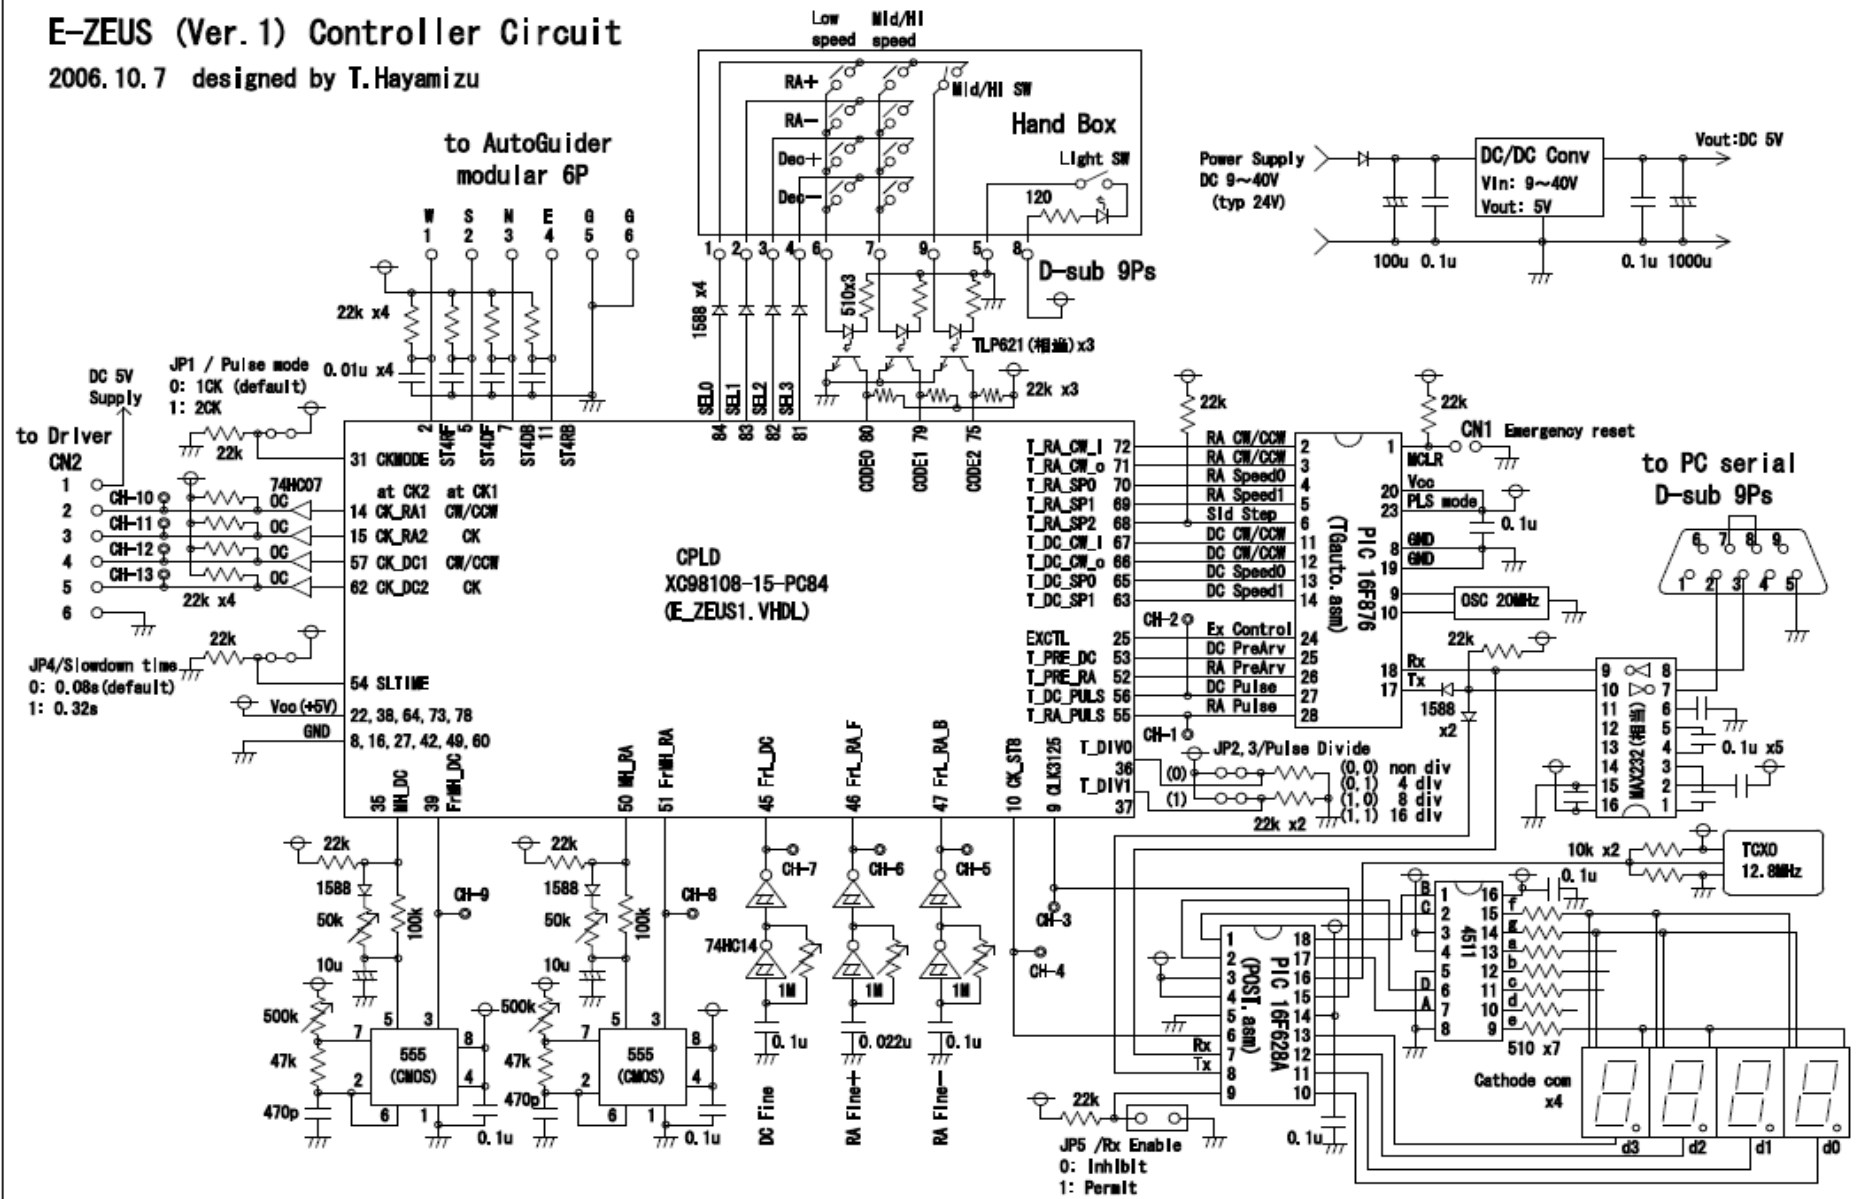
E-ZEUS (Ver.1) Controller Circuit
2006.10.7 designed by T.Hayamizu

Low speed
Mid/Hi speed
RA+
RA−
Dec+
Dec−
Mid/Hi SW
Hand Box
Light SW
120
1 2 3 4 6 7 9 5 8
D-sub 9Ps

to AutoGuider modular 6P
W S N E G G
1 2 3 4 5 6
22k x4
0.01u x4

1588 x4
510x3
TLP621(相当)x3
22k x3

Power Supply DC 9~40V (typ 24V)
DC/DC Conv
Vin: 9~40V
Vout: 5V
Vout:DC 5V
100u 0.1u
0.1u 1000u

DC 5V Supply
JP1 / Pulse mode
0: 1CK (default)
1: 2CK
22k
to Driver CN2
1 2 3 4 5 6
CH-10
CH-11
CH-12
CH-13
74HC07
OC
OC
OC
OC
22k x4

31 CKMODE
at CK2 at CK1
14 CK_RA1 CW/CCW
15 CK_RA2 CK
57 CK_DC1 CW/CCW
62 CK_DC2 CK
2 ST4RF
5 ST4DF
7 ST4DB
11 ST4RB
84 SEL0
83 SEL1
82 SEL2
81 SEL3
80 CODE0
79 CODE1
75 CODE2

CPLD
XC98108-15-PC84
(E_ZEUS1.VHDL)

JP4/Slowdown time
0: 0.08s(default)
1: 0.32s
22k
54 SLTIME
Vcc(+5V)
22, 38, 64, 73, 78
GND
8, 16, 27, 42, 49, 60

T_RA_CW_I 72
T_RA_CW_o 71
T_RA_SP0 70
T_RA_SP1 69
T_RA_SP2 68
T_DC_CW_I 67
T_DC_CW_o 66
T_DC_SP0 65
T_DC_SP1 63
EXCTL 25
T_PRE_DC 53
T_PRE_RA 52
T_DC_PULS 56
T_RA_PULS 55
CH-2
CH-1
T_DIV0 36
T_DIV1 37

22k
RA CW/CCW
RA CW/CCW
RA Speed0
RA Speed1
Sid Step
DC CW/CCW
DC CW/CCW
DC Speed0
DC Speed1
Ex Control
DC PreArv
RA PreArv
DC Pulse
RA Pulse
2 3 4 5 6 11 12 13 14 24 25 26 27 28
PIC 16F876 (TGauto.asm)
1 MCLR
20 Vcc
23 PLS mode
8 GND
19 GND
9
10
OSC 20MHz
18 Rx
17 Tx
22k
CN1 Emergency reset
0.1u
22k
1588 x2

to PC serial D-sub 9Ps
6 7 8 9
1 2 3 4 5
9 8
10 7
11 6
12 5
13 4
14 3
15 2
16 1
MAX232(相当)
0.1u x5

JP2,3/Pulse Divide
(0)
(1)
(0,0) non div
(0,1) 4 div
(1,0) 8 div
(1,1) 16 div
22k x2

35 MH_DC
39 FrMH_DC
50 MH_RA
51 FrMH_RA
45 FrL_DC
46 FrL_RA_F
47 FrL_RA_B
10 CK_STB
9 CLK3125

22k
1588
50k
100k
CH-9
10u
500k
47k
470p
555 (CMOS)
7 5 3 8 2 4 6 1
0.1u
22k
1588
50k
100k
CH-8
10u
500k
47k
470p
555 (CMOS)
0.1u

CH-7
CH-6
CH-5
74HC14
1M
1M
1M
0.1u
0.022u
0.1u
DC Fine
RA Fine+
RA Fine−
CH-3
CH-4

10k x2
TCXO 12.8MHz
0.1u
B C D A
4511
16 15 14 13 12 11 10 9
1 2 3 4 5 6 7 8
f g a b c d e
510 x7
PIC 16F628A (POST.asm)
1 2 3 4 5 6 7 8 9
18 17 16 15 14 13 12 11 10
Rx
Tx
22k
JP5 /Rx Enable
0: Inhibit
1: Permit
0.1u
Cathode com x4
d3 d2 d1 d0